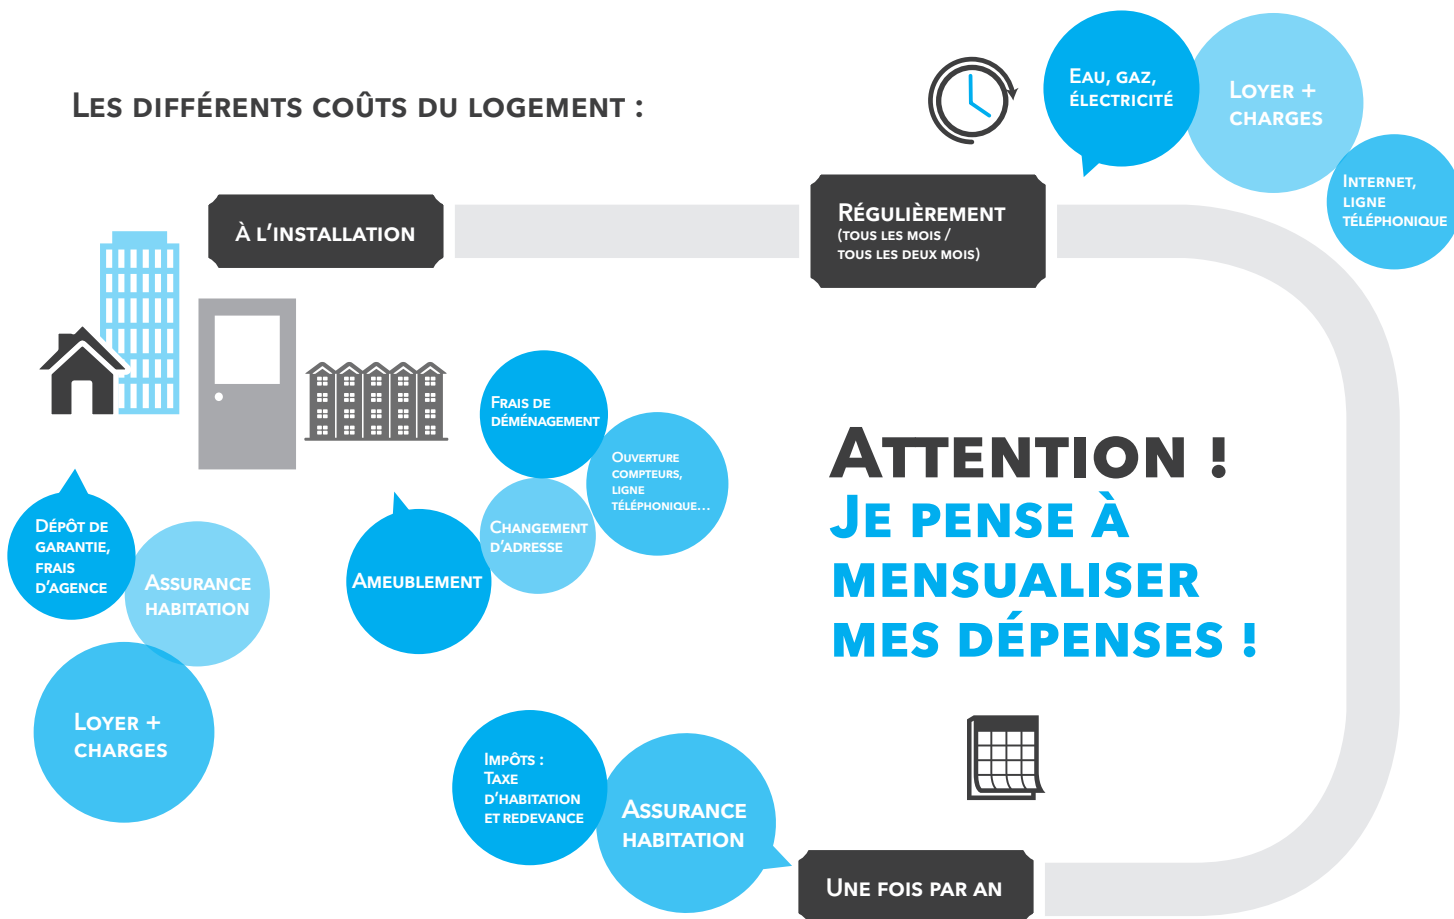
LES DIFFÉRENTS COÛTS DU LOGEMENT :

EAU, GAZ, ÉLECTRICITÉ

LOYER + CHARGES

INTERNET, LIGNE TÉLÉPHONIQUE

À L'INSTALLATION

RÉGULIÈREMENT
(TOUS LES MOIS / TOUS LES DEUX MOIS)

FRAIS DE DÉMÉNAGEMENT

OUVERTURE COMPTEURS, LIGNE TÉLÉPHONIQUE...

CHANGEMENT D'ADRESSE

AMEUBLEMENT

DÉPÔT DE GARANTIE, FRAIS D'AGENCE

ASSURANCE HABITATION

LOYER + CHARGES

ATTENTION !
JE PENSE À MENSUALISER MES DÉPENSES !

IMPÔTS : TAXE D'HABITATION ET REDEVANCE

ASSURANCE HABITATION

UNE FOIS PAR AN